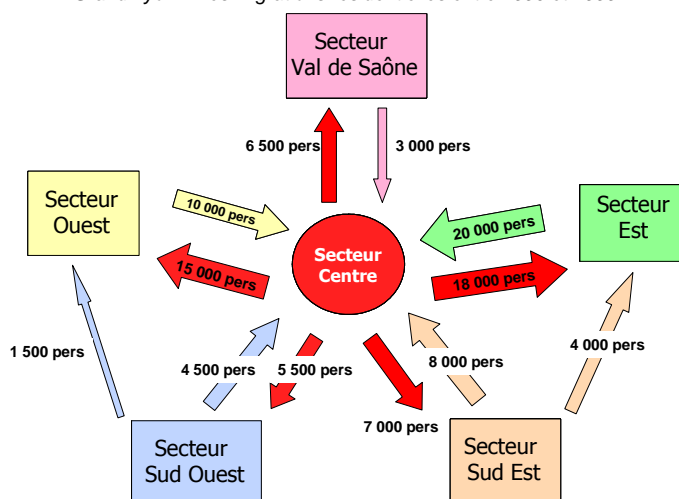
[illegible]

Secteur Val de Saône

6 500 pers

3 000 pers

Secteur Ouest

10 000 pers

15 000 pers

Secteur Centre

20 000 pers

18 000 pers

Secteur Est

1 500 pers

4 500 pers

5 500 pers

8 000 pers

4 000 pers

7 000 pers

Secteur Sud Ouest

Secteur Sud Est